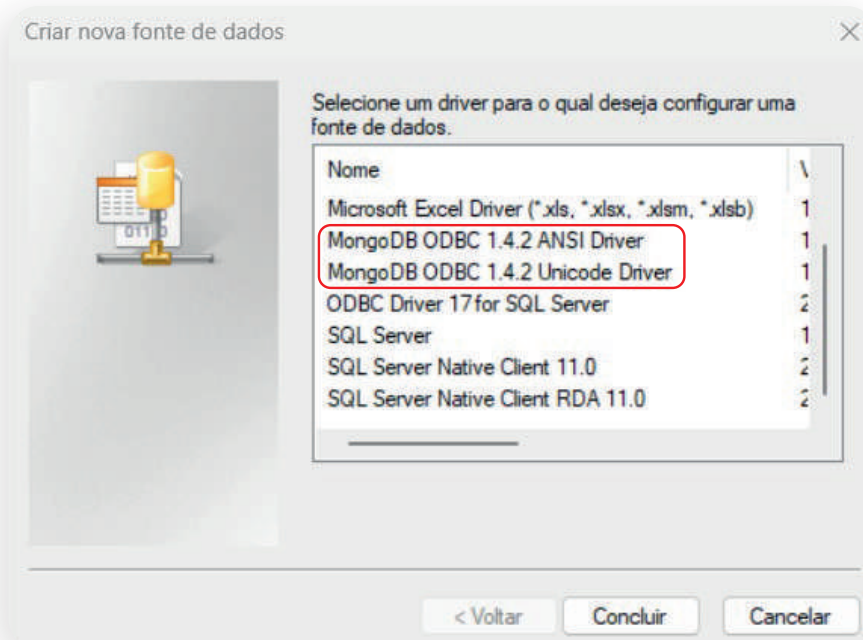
Criar nova fonte de dados

Selecione um driver para o qual deseja configurar uma fonte de dados.

| Nome | V |
|---|---|
| Microsoft Excel Driver (*.xls, *.xlsx, *.xlsm, *.xlsb) | 1 |
| MongoDB ODBC 1.4.2 ANSI Driver | 1 |
| MongoDB ODBC 1.4.2 Unicode Driver | 1 |
| ODBC Driver 17 for SQL Server | 2 |
| SQL Server | 1 |
| SQL Server Native Client 11.0 | 2 |
| SQL Server Native Client RDA 11.0 | 2 |

< Voltar Concluir Cancelar